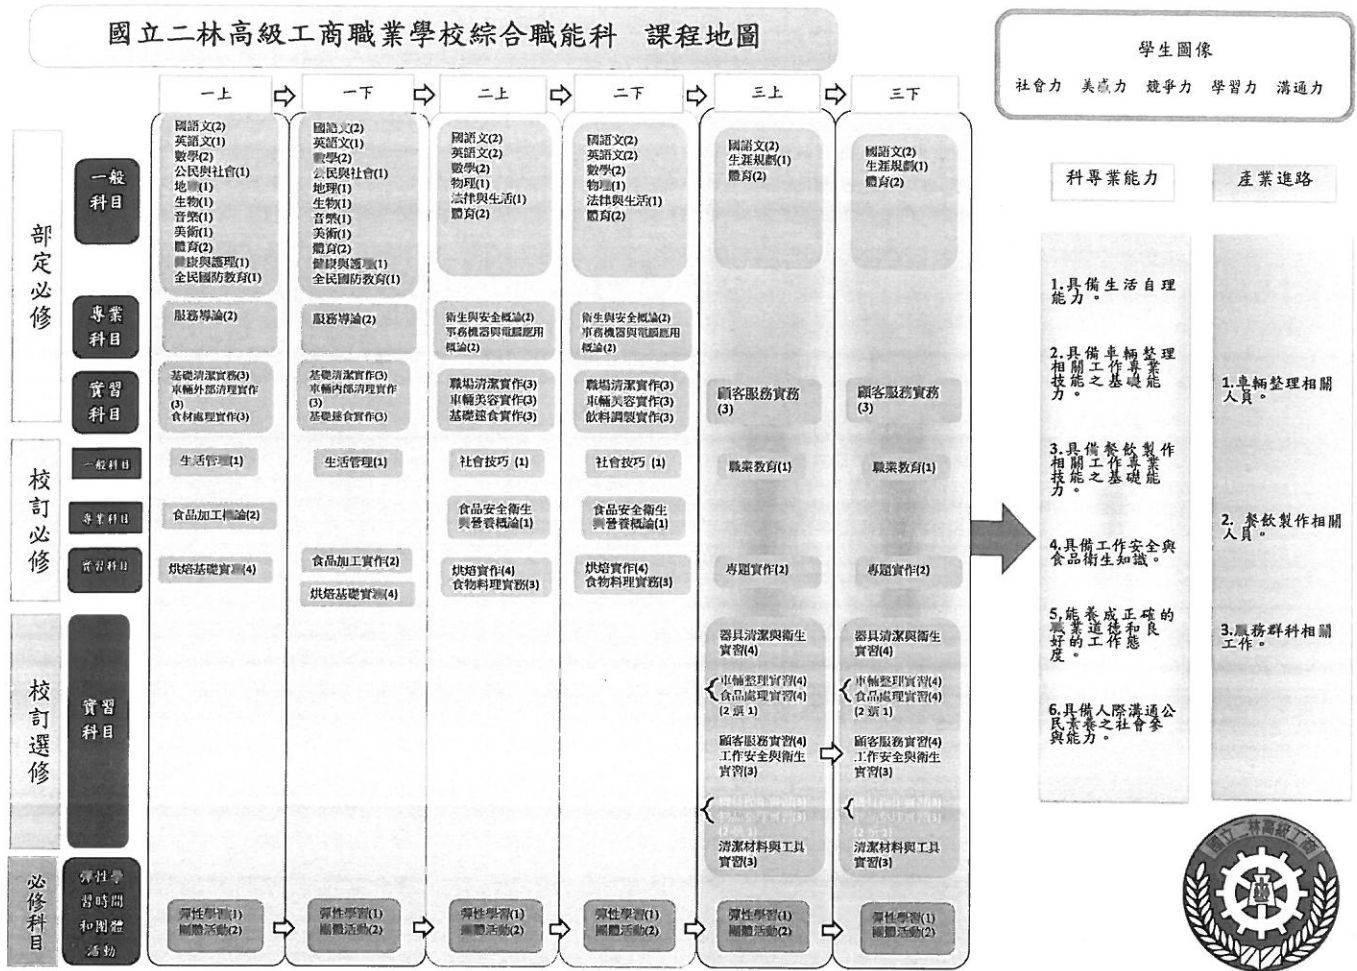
國立二林高級工商職業學校綜合職能科 課程地圖

學生圖像

社會力 美感力 競爭力 學習力 溝通力

一上 一下 二上 二下 三上 三下

部定必修

一般科目

國語文(2)
英語文(1)
數學(2)
公民與社會(1)
地理(1)
生物(1)
音樂(1)
美術(1)
體育(2)
健康與護理(1)
全民國防教育(1)

國語文(2)
英語文(1)
數學(2)
公民與社會(1)
地理(1)
生物(1)
音樂(1)
美術(1)
體育(2)
健康與護理(1)
全民國防教育(1)

國語文(2)
英語文(2)
數學(2)
物理(1)
法律與生活(1)
體育(2)

國語文(2)
英語文(2)
數學(2)
物理(1)
法律與生活(1)
體育(2)

國語文(2)
生涯規劃(1)
體育(2)

國語文(2)
生涯規劃(1)
體育(2)

專業科目

服務導論(2)

服務導論(2)

衛生與安全概論(2)
事務機器與電腦應用概論(2)

衛生與安全概論(2)
事務機器與電腦應用概論(2)

實習科目

基礎清潔實務(3)
車輛外部清理實作(3)
食材處理實作(3)

基礎清潔實作(3)
車輛內部清理實作(3)
基礎烹食實作(3)

職場清潔實作(3)
車輛美容實作(3)
基礎烹食實作(3)

職場清潔實作(3)
車輛美容實作(3)
飲料調製實作(3)

顧客服務實務(3)

顧客服務實務(3)

校訂必修

一般科目

生活管理(1)

生活管理(1)

社會技巧 (1)

社會技巧 (1)

職業教育(1)

職業教育(1)

專業科目

食品加工概論(2)

食品安全衛生與營養概論(1)

食品安全衛生與營養概論(1)

實習科目

烘焙基礎實務(4)

食品加工實作(2)
烘焙基礎實務(4)

烘焙實作(4)
食物料理實務(3)

烘焙實作(4)
食物料理實務(3)

專題實作(2)

專題實作(2)

校訂選修

實習科目

器具清潔與衛生實習(4)
車輛整理實習(4)
食品處理實習(4)
(2選1)
顧客服務實習(4)
工作安全與衛生實習(3)
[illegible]
(2選1)
清潔材料與工具實習(3)

器具清潔與衛生實習(4)
車輛整理實習(4)
食品處理實習(4)
(2選1)
顧客服務實習(4)
工作安全與衛生實習(3)
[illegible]
(2選1)
清潔材料與工具實習(3)

必修科目

彈性學習時間和團體活動

彈性學習(1)
團體活動(2)

彈性學習(1)
團體活動(2)

彈性學習(1)
團體活動(2)

彈性學習(1)
團體活動(2)

彈性學習(1)
團體活動(2)

彈性學習(1)
團體活動(2)

科專業能力

1.具備生活自理能力。

2.具備車輛整理相關工作專業技能之基礎能力。

3.具備餐飲製作相關工作專業技能之基礎能力。

4.具備工作安全與食品衛生知識。

5.能養成正確的職業道德和良好的工作態度。

6.具備人際溝通公民素養之社會參與能力。

產業進路

1.車輛整理相關人員。

2. 餐飲製作相關人員。

3.服務群科相關工作。

國立二林高級工商